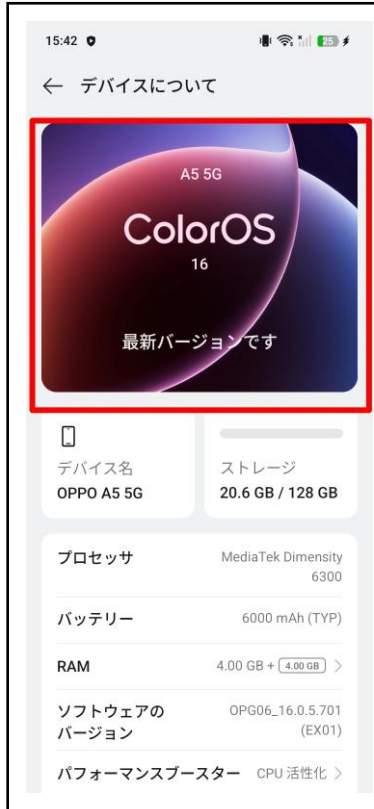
15:42

← デバイスについて

A5 5G
ColorOS
16
最新バージョンです

デバイス名
OPPO A5 5G

ストレージ
20.6 GB / 128 GB

| | |
|---|---|
| プロセッサ | MediaTek Dimensity 6300 |
| バッテリー | 6000 mAh (TYP) |
| RAM | 4.00 GB + 4.00GB > |
| ソフトウェアのバージョン | OPG06_16.0.5.701 (EX01) |
| パフォーマンスブースター | CPU 活性化 > |